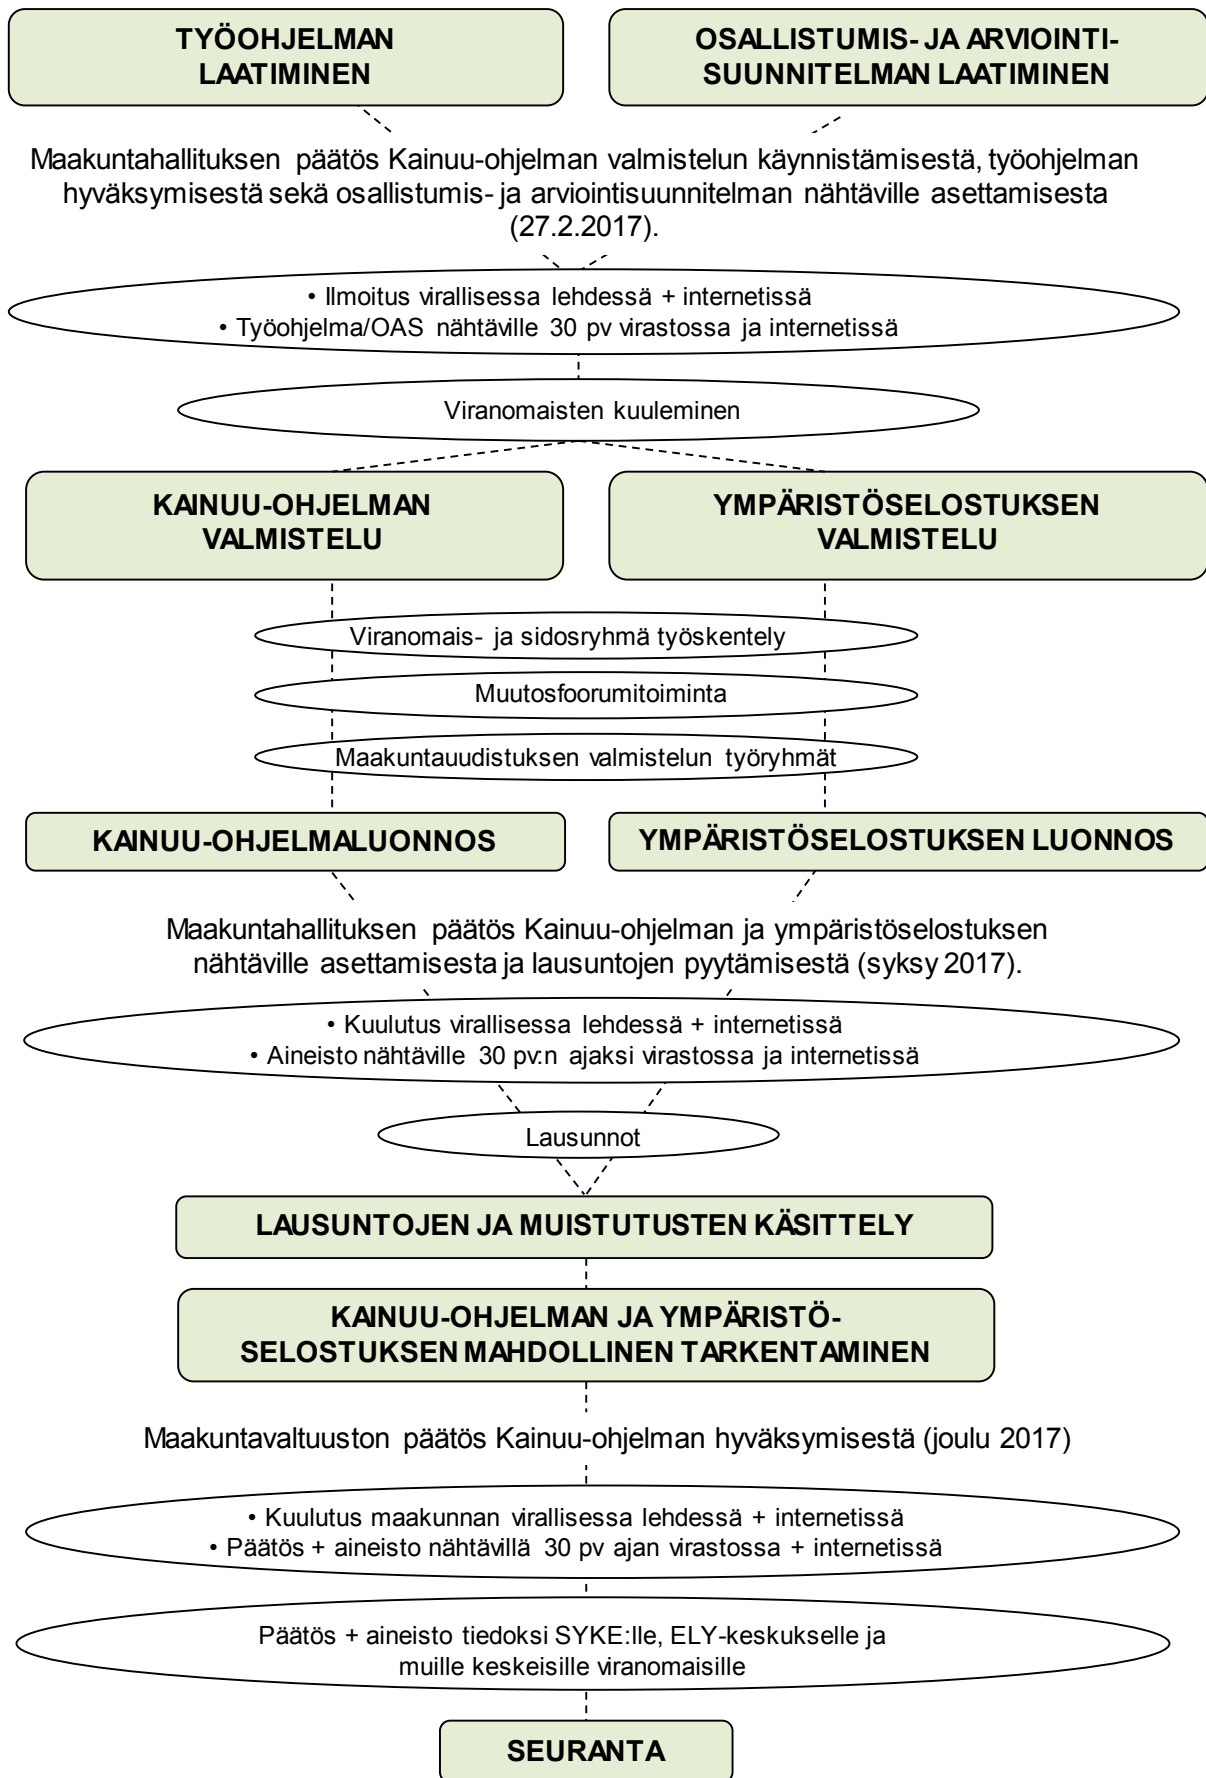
TYÖOHJELMAN LAATIMINEN

OSALLISTUMIS- JA ARVIOINTI-SUUNNITELMAN LAATIMINEN

Maakuntahallituksen päätös Kainuu-ohjelman valmistelun käynnistämisestä, työohjelman hyväksymisestä sekä osallistumis- ja arviointisuunnitelman nähtäville asettamisesta (27.2.2017).

• Ilmoitus virallisessa lehdessä + internetissä
• Työohjelma/OAS nähtäville 30 pv virastossa ja internetissä

Viranomaisten kuuleminen

KAINUU-OHJELMAN VALMISTELU

YMPÄRISTÖSELOSTUKSEN VALMISTELU

Viranomais- ja sidosryhmä työskentely

Muutosfoorumitoiminta

Maakuntauudistuksen valmistelun työryhmät

KAINUU-OHJELMALUONNOS

YMPÄRISTÖSELOSTUKSEN LUONNOS

Maakuntahallituksen päätös Kainuu-ohjelman ja ympäristöselostuksen nähtäville asettamisesta ja lausuntojen pyytämisestä (syksy 2017).

• Kuulutus virallisessa lehdessä + internetissä
• Aineisto nähtäville 30 pv:n ajaksi virastossa ja internetissä

Lausunnot

LAUSUNTOJEN JA MUISTUTUSTEN KÄSITTELY

KAINUU-OHJELMAN JA YMPÄRISTÖ-SELOSTUKSEN MAHDOLLINEN TARKENTAMINEN

Maakuntavaltuuston päätös Kainuu-ohjelman hyväksymisestä (joulu 2017)

• Kuulutus maakunnan virallisessa lehdessä + internetissä
• Päätös + aineisto nähtävillä 30 pv ajan virastossa + internetissä

Päätös + aineisto tiedoksi SYKE:lle, ELY-keskukselle ja muille keskeisille viranomaisille

SEURANTA